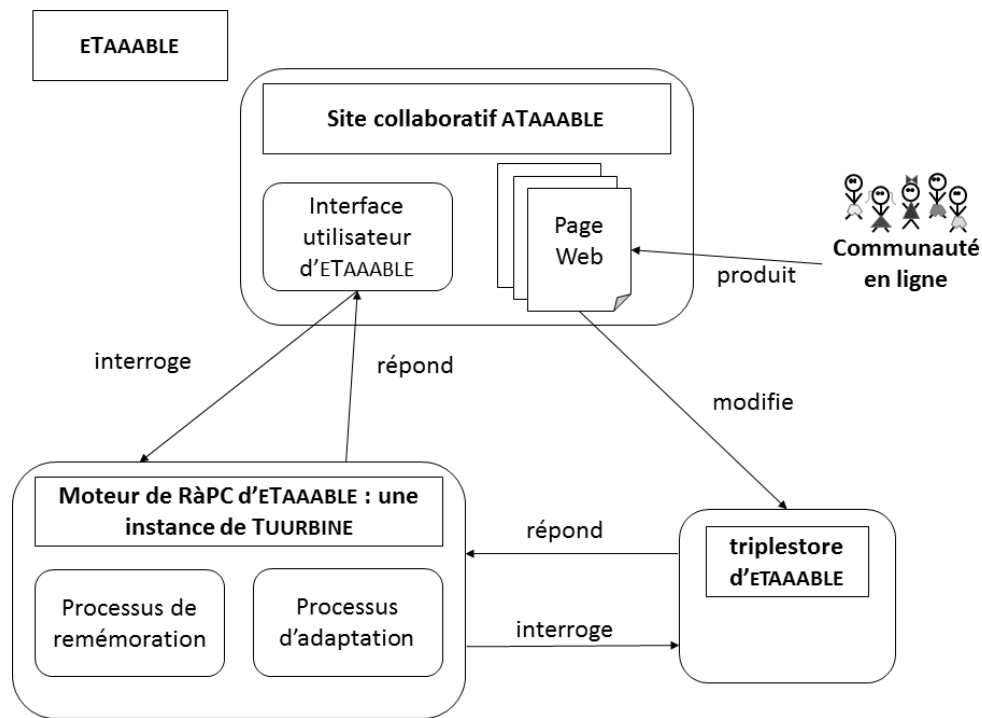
ETAAABLE

Site collaboratif ATAAABLE

Interface utilisateur d'ETAAABLE

Page Web

Communauté en ligne

produit

interroge

répond

modifie

Moteur de RàPC d'ETAAABLE : une instance de TUURBINE

Processus de remémoration

Processus d'adaptation

répond

interroge

triplestore d'ETAAABLE